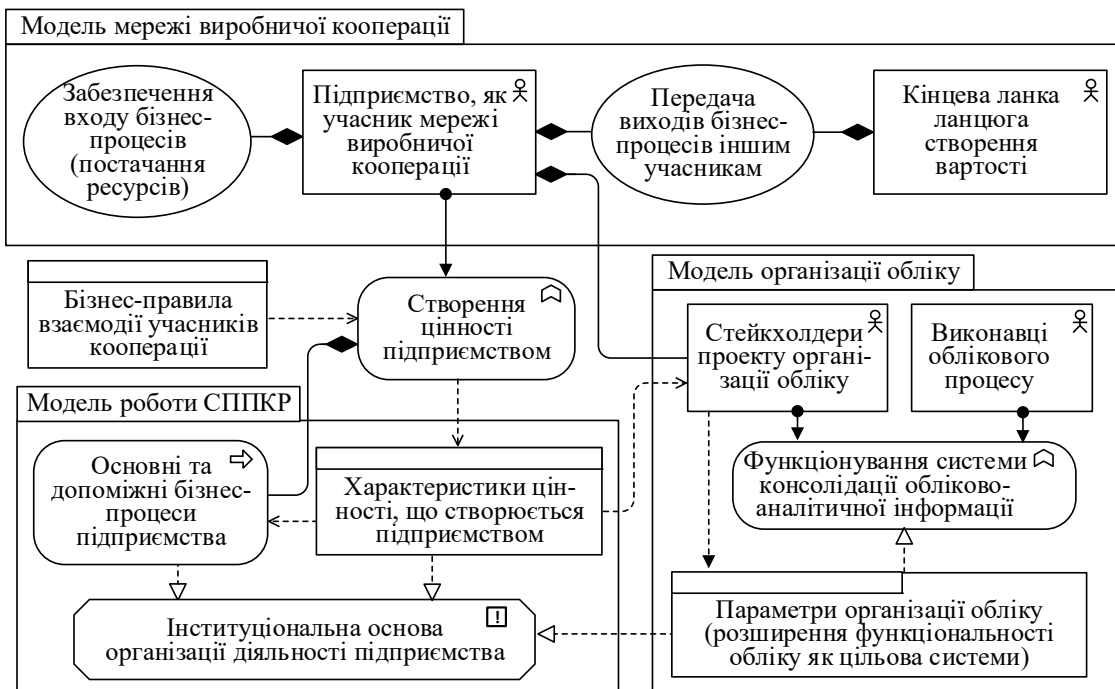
Модель мережі виробничої кооперації

Забезпечення входу бізнес-процесів (постачання ресурсів)

Підприємство, як учасник мережі виробничої кооперації

Передача виходів бізнес-процесів іншим учасникам

Кінцева ланка ланцюга створення вартості

Бізнес-правила взаємодії учасників кооперації

Створення цінності підприємством

Модель організації обліку

Стейкхолдери проекту організації обліку

Виконавці облікового процесу

Модель роботи СППКР

Основні та допоміжні бізнес-процеси підприємства

Характеристики цінності, що створюються підприємством

Функціонування системи консолідації обліково-аналітичної інформації

Параметри організації обліку (розширення функціональності обліку як цільова системи)

Інституціональна основа організації діяльності підприємства